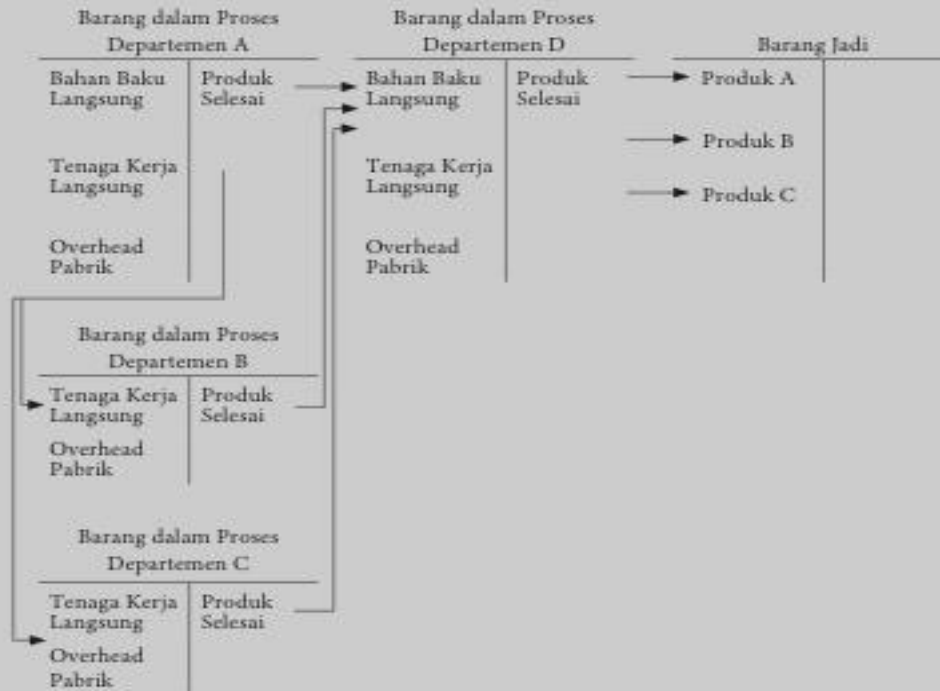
Barang dalam Proses
Departemen A

Bahan Baku Langsung

Produk Selesai

Tenaga Kerja Langsung

Overhead Pabrik

Barang dalam Proses
Departemen D

Bahan Baku Langsung

Produk Selesai

Tenaga Kerja Langsung

Overhead Pabrik

Barang Jadi

Produk A

Produk B

Produk C

Barang dalam Proses
Departemen B

Tenaga Kerja Langsung

Produk Selesai

Overhead Pabrik

Barang dalam Proses
Departemen C

Tenaga Kerja Langsung

Produk Selesai

Overhead Pabrik